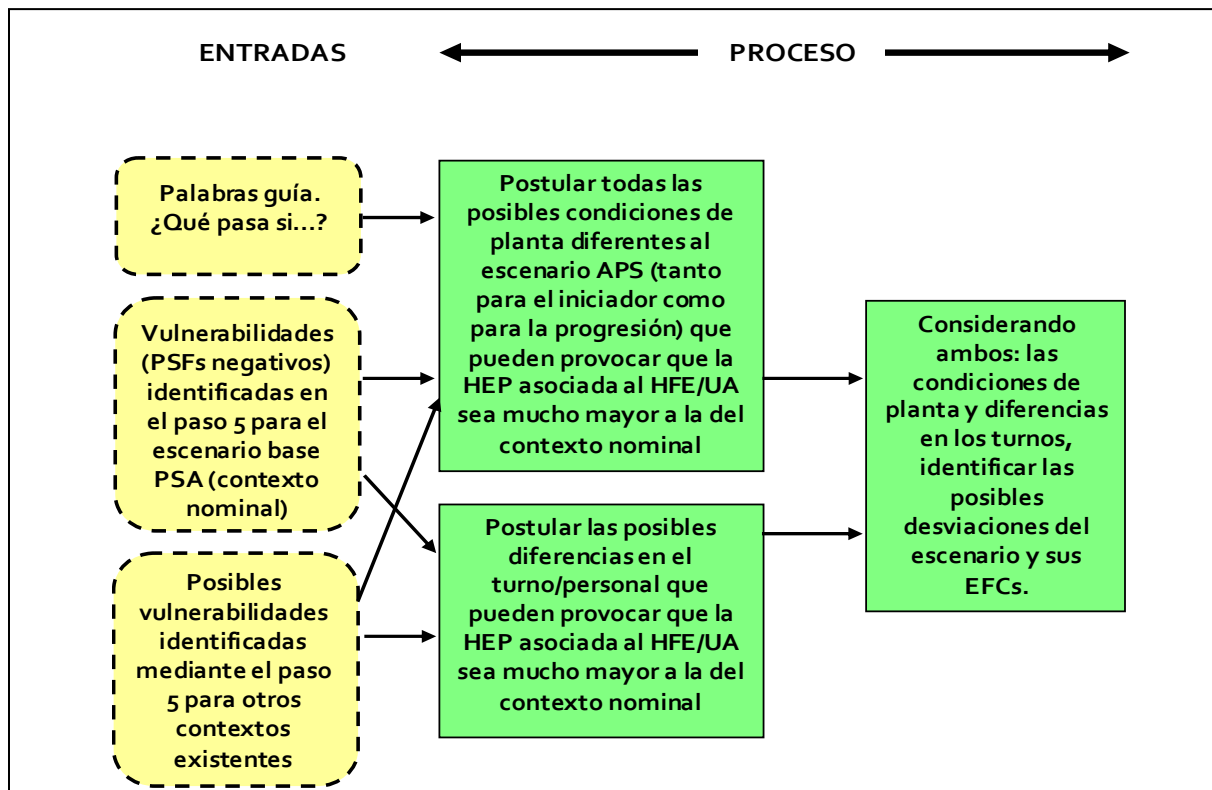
ENTRADAS

PROCESO

Palabras guía. ¿Qué pasa si...?

Vulnerabilidades (PSFs negativos) identificadas en el paso 5 para el escenario base PSA (contexto nominal)

Posibles vulnerabilidades identificadas mediante el paso 5 para otros contextos existentes

Postular todas las posibles condiciones de planta diferentes al escenario APS (tanto para el iniciador como para la progresión) que pueden provocar que la HEP asociada al HFE/UA sea mucho mayor a la del contexto nominal

Postular las posibles diferencias en el turno/personal que pueden provocar que la HEP asociada al HFE/UA sea mucho mayor a la del contexto nominal

Considerando ambos: las condiciones de planta y diferencias en los turnos, identificar las posibles desviaciones del escenario y sus EFCs.